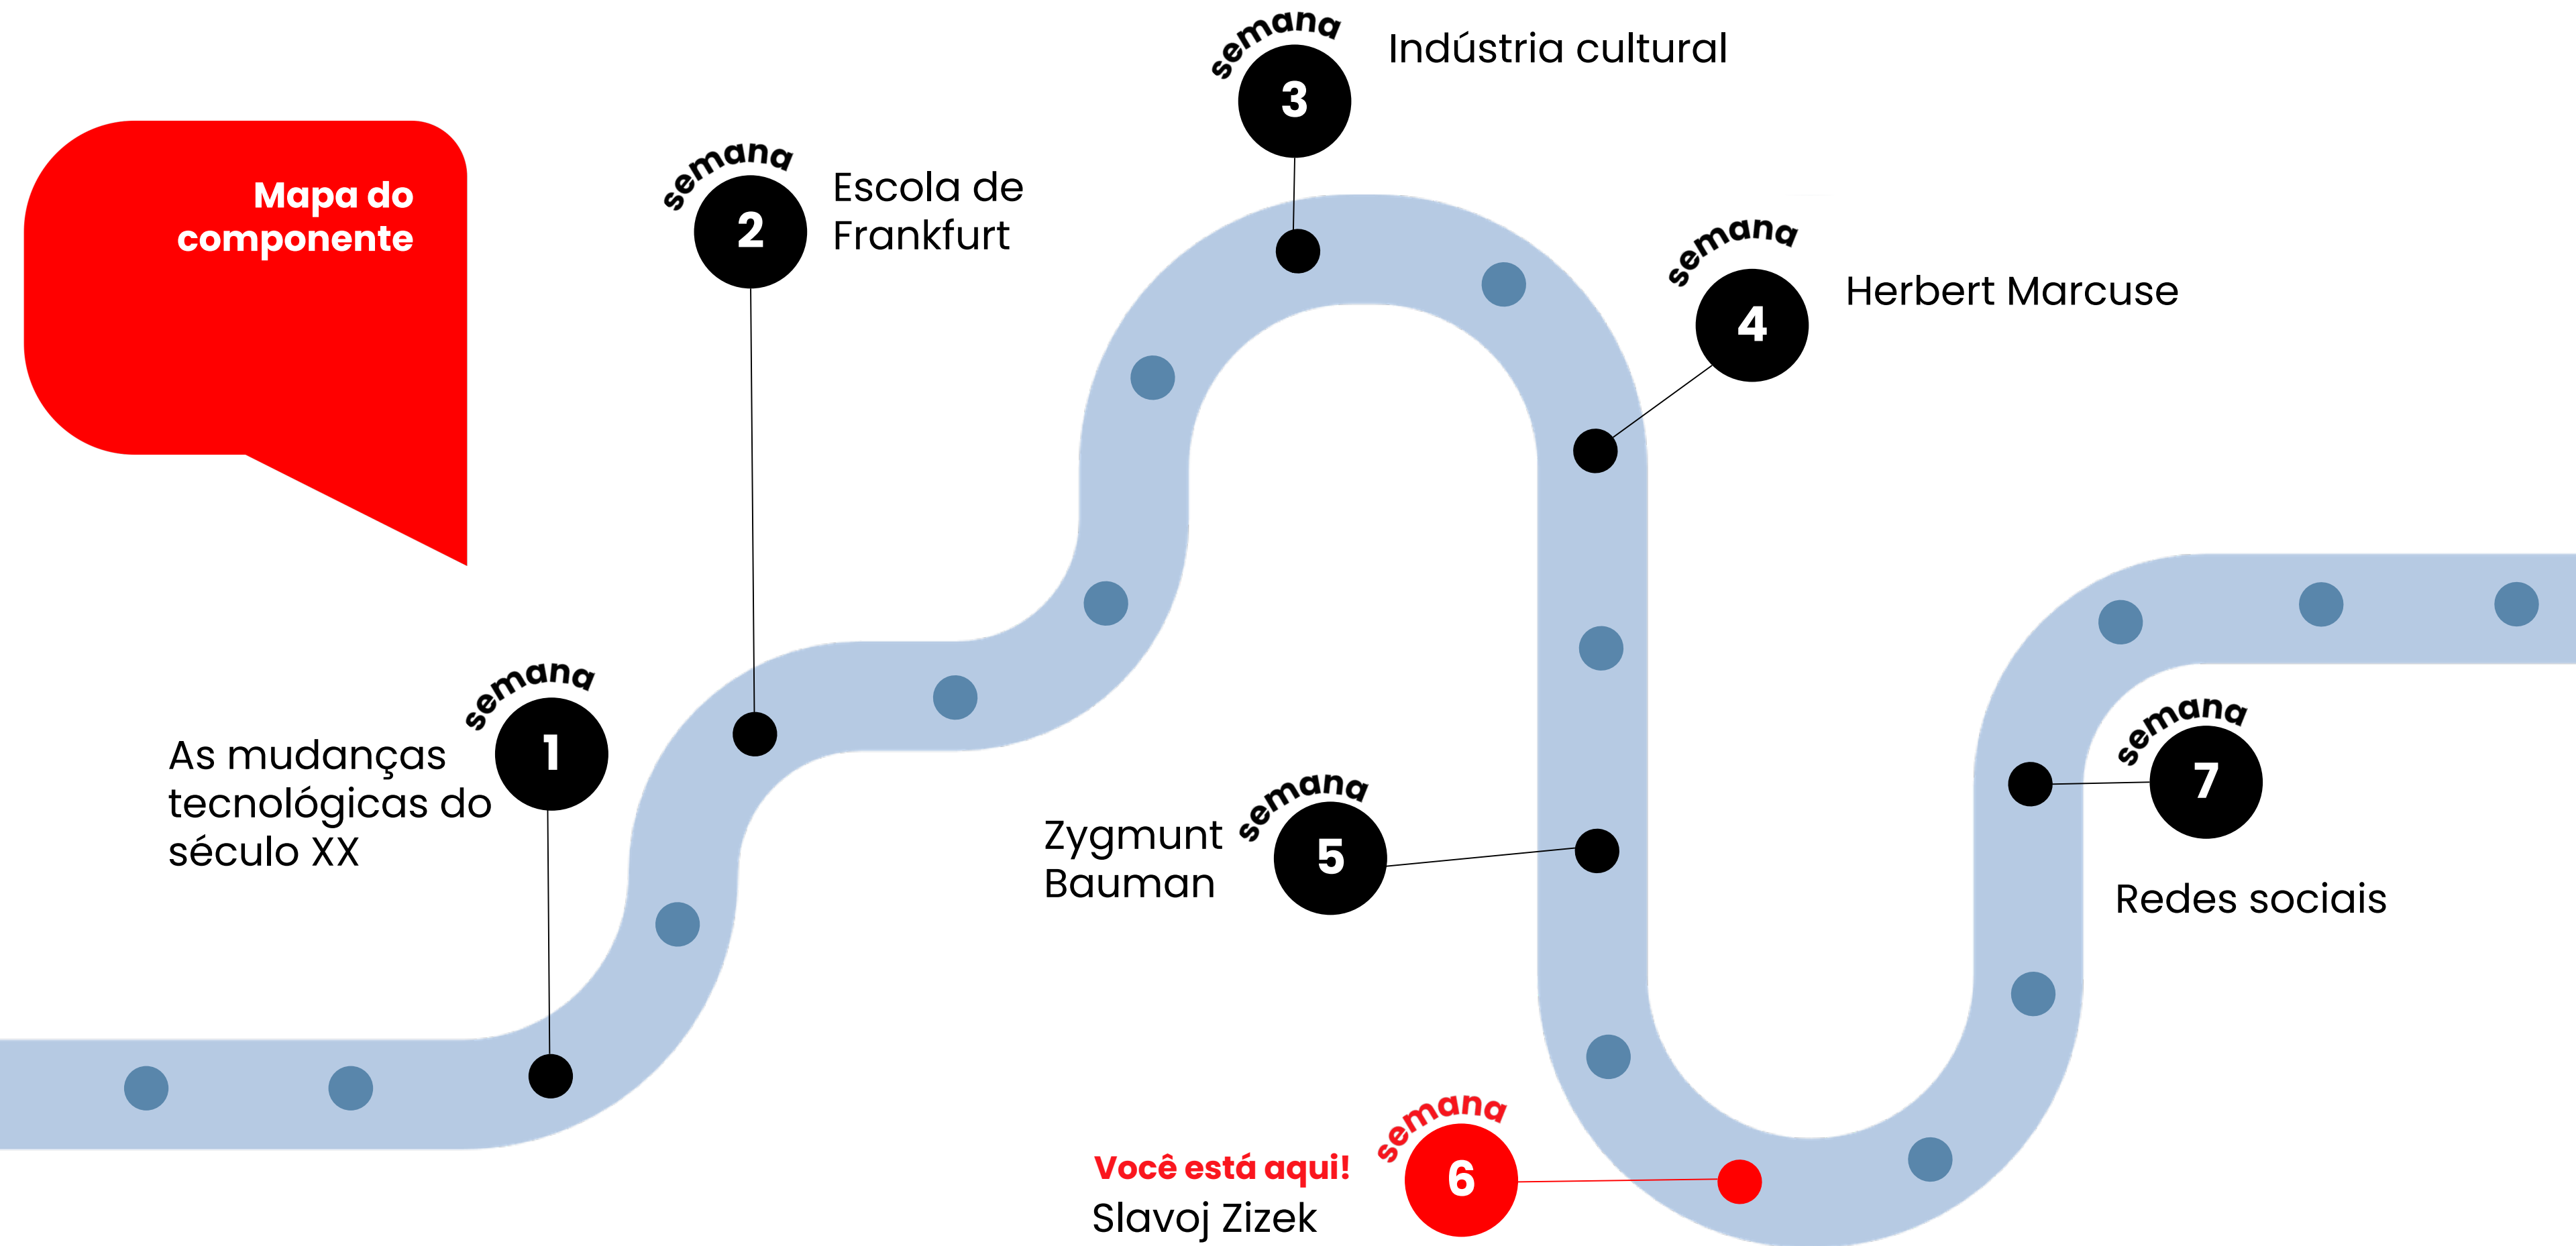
Mapa do componente

semana 1
As mudanças tecnológicas do século XX

semana 2
Escola de Frankfurt

semana 3
Indústria cultural

semana 4
Herbert Marcuse

semana 5
Zygmunt Bauman

semana 6
Você está aqui!
Slavoj Zizek

semana 7
Redes sociais